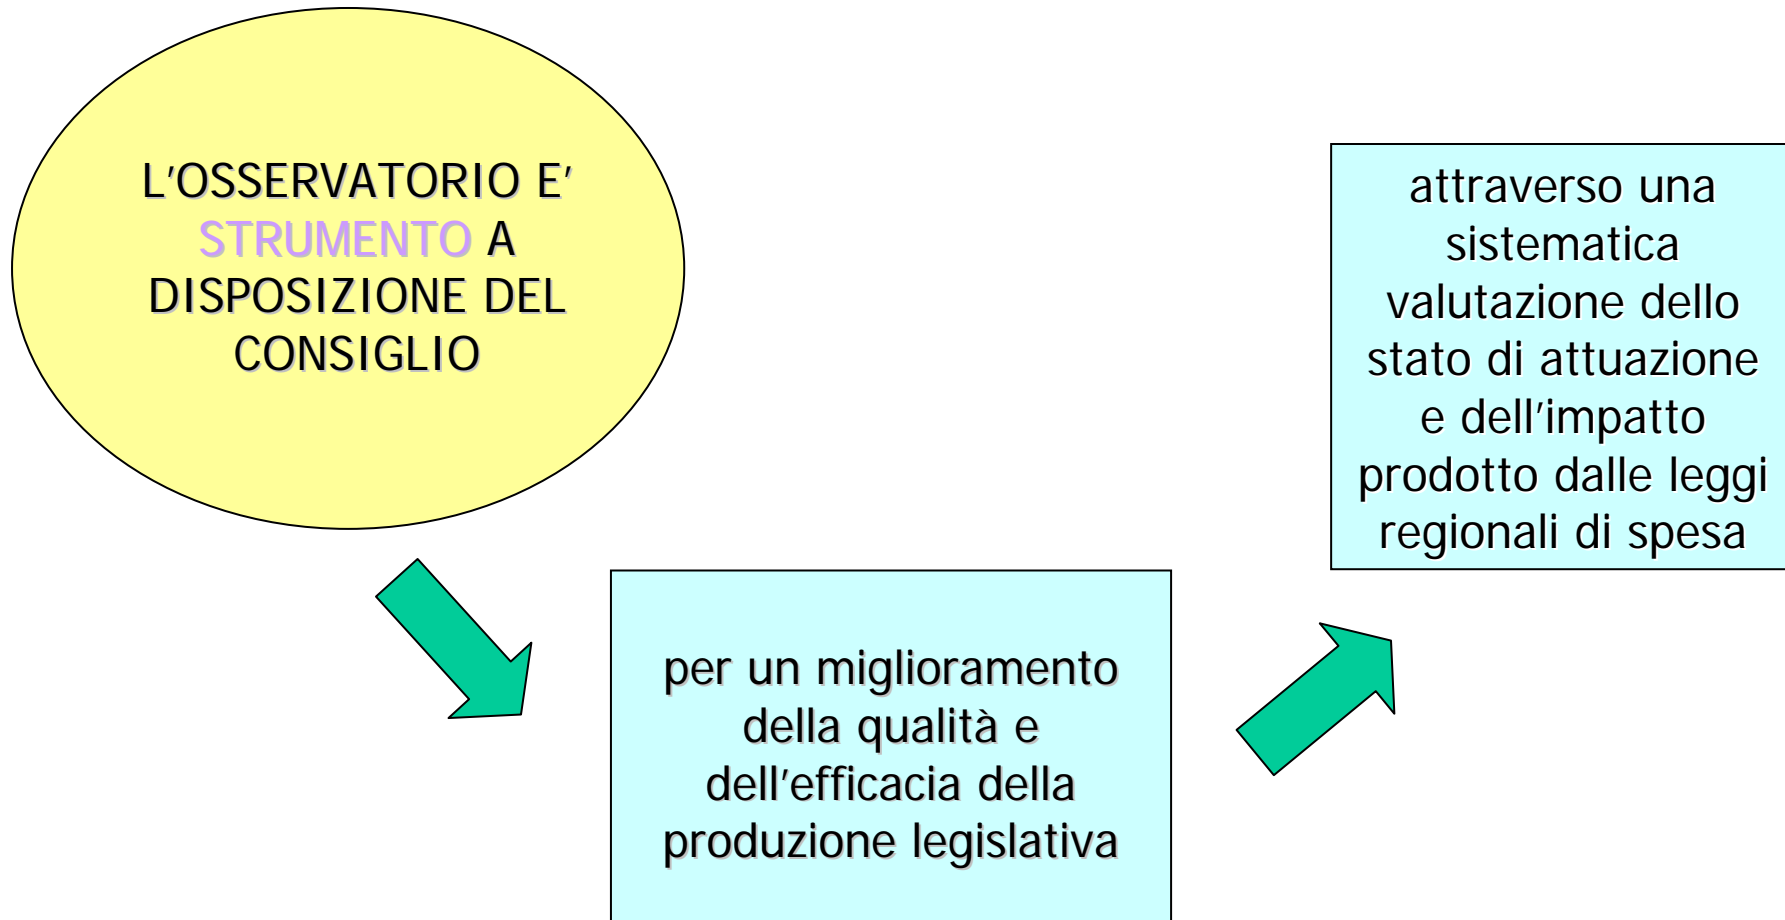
L'OSSERVATORIO E' STRUMENTO A DISPOSIZIONE DEL CONSIGLIO

per un miglioramento della qualità e dell'efficacia della produzione legislativa

attraverso una sistematica valutazione dello stato di attuazione e dell'impatto prodotto dalle leggi regionali di spesa